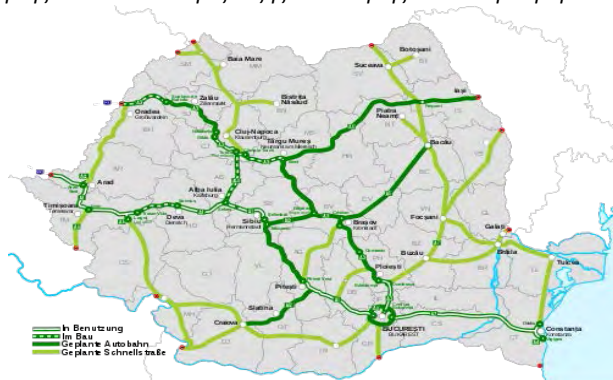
Botoșani
Suceava
Baia Mare
Iași
Zalău
Bistrița Năsăud
Oradea
Piatra Neamț
Cluj-Napoca
Târgu Mureș
Bacău
Arad
Alba Iulia
Timișoara
Deva
Sibiu
Brașov
Focșani
Galați
Brăila
Tulcea
Buzău
Pitești
Ploiești
Slatina
Craiova
BUCUREȘTI
Constanța
In Benutzung
Im Bau
Geplante Autobahn
Geplante Schnellstraße